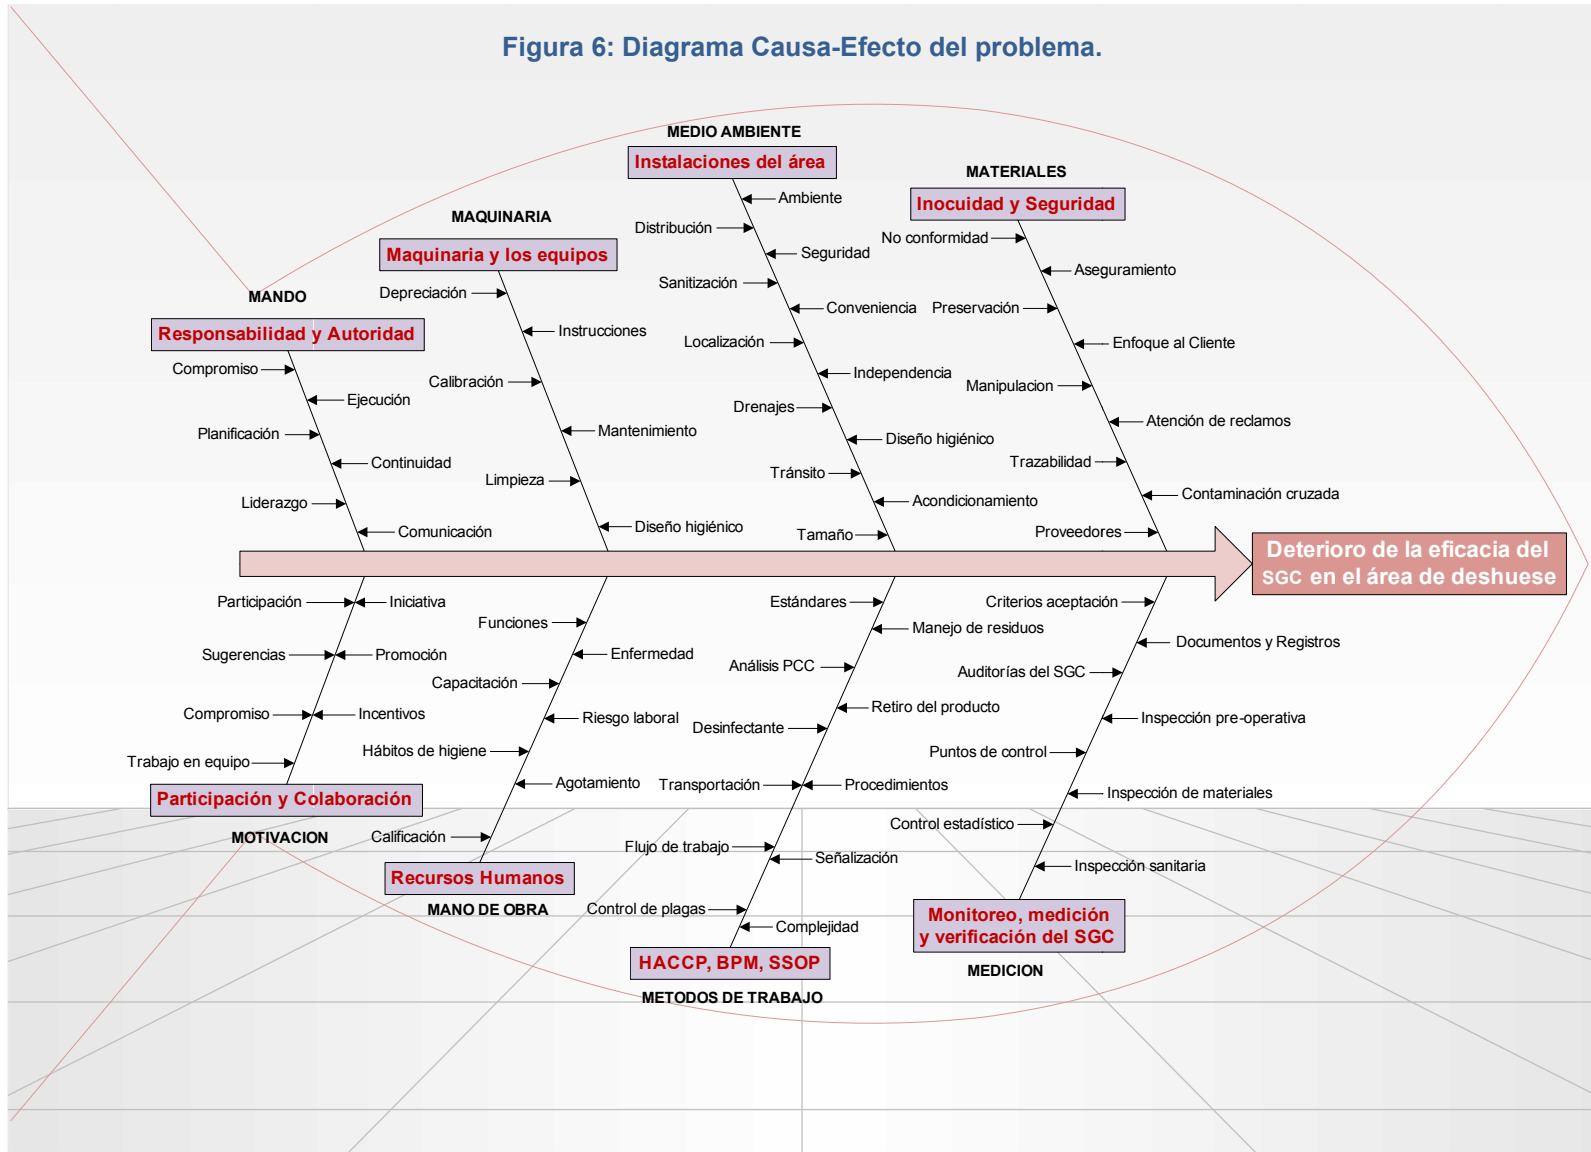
Figura 6: Diagrama Causa-Efecto del problema.

MEDIO AMBIENTE
Instalaciones del área
Ambiente
Distribución
Seguridad
Sanitización
Conveniencia
Localización
Independencia
Drenajes
Diseño higiénico
Tránsito
Acondicionamiento
Tamaño

MATERIALES
Inocuidad y Seguridad
No conformidad
Aseguramiento
Preservación
Enfoque al Cliente
Manipulacion
Atención de reclamos
Trazabilidad
Contaminación cruzada
Proveedores

MAQUINARIA
Maquinaria y los equipos
Depreciación
Instrucciones
Calibración
Mantenimiento
Limpieza
Diseño higiénico

MANDO
Responsabilidad y Autoridad
Compromiso
Ejecución
Planificación
Continuidad
Liderazgo
Comunicación

Deterioro de la eficacia del SGC en el área de deshuese

Participación
Iniciativa
Sugerencias
Promoción
Compromiso
Incentivos
Trabajo en equipo
Participación y Colaboración
MOTIVACION

Funciones
Enfermedad
Capacitación
Riesgo laboral
Hábitos de higiene
Agotamiento
Calificación
Recursos Humanos
MANO DE OBRA

Estándares
Manejo de residuos
Análisis PCC
Retiro del producto
Desinfectante
Transportación
Procedimientos
Flujo de trabajo
Señalización
Control de plagas
Complejidad
HACCP, BPM, SSOP
METODOS DE TRABAJO

Criterios aceptación
Documentos y Registros
Auditorías del SGC
Inspección pre-operativa
Puntos de control
Inspección de materiales
Control estadístico
Inspección sanitaria
Monitoreo, medición y verificación del SGC
MEDICION